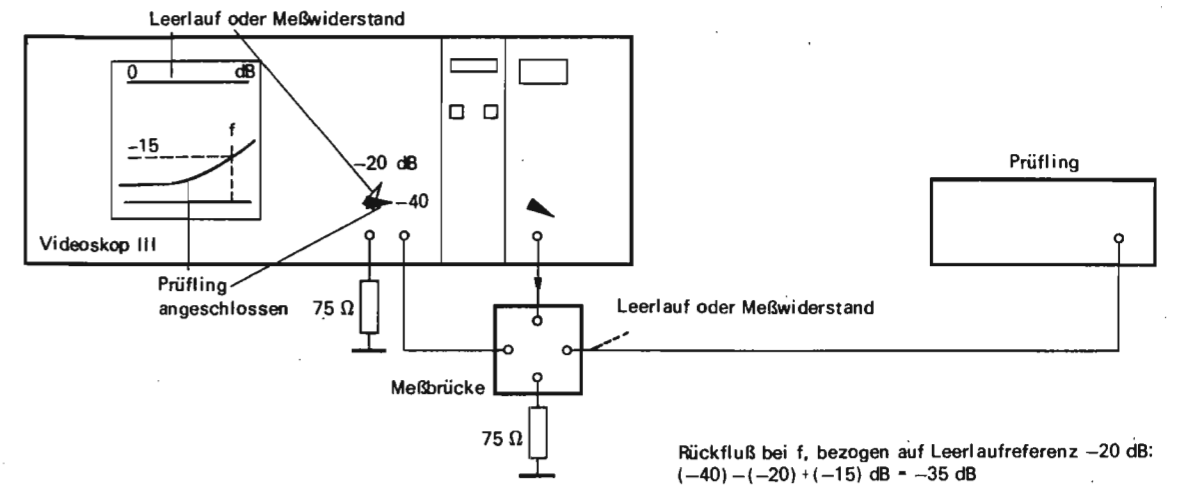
Leerlauf oder Meßwiderstand

0

dB

–15

f

–20 dB

–40

Videoskop III

Prüfling angeschlossen

75 Ω

Prüfling

Leerlauf oder Meßwiderstand

Meßbrücke

75 Ω

Rückfluß bei f, bezogen auf Leerlaufreferenz –20 dB: $(-40) - (-20) + (-15)$ dB = –35 dB